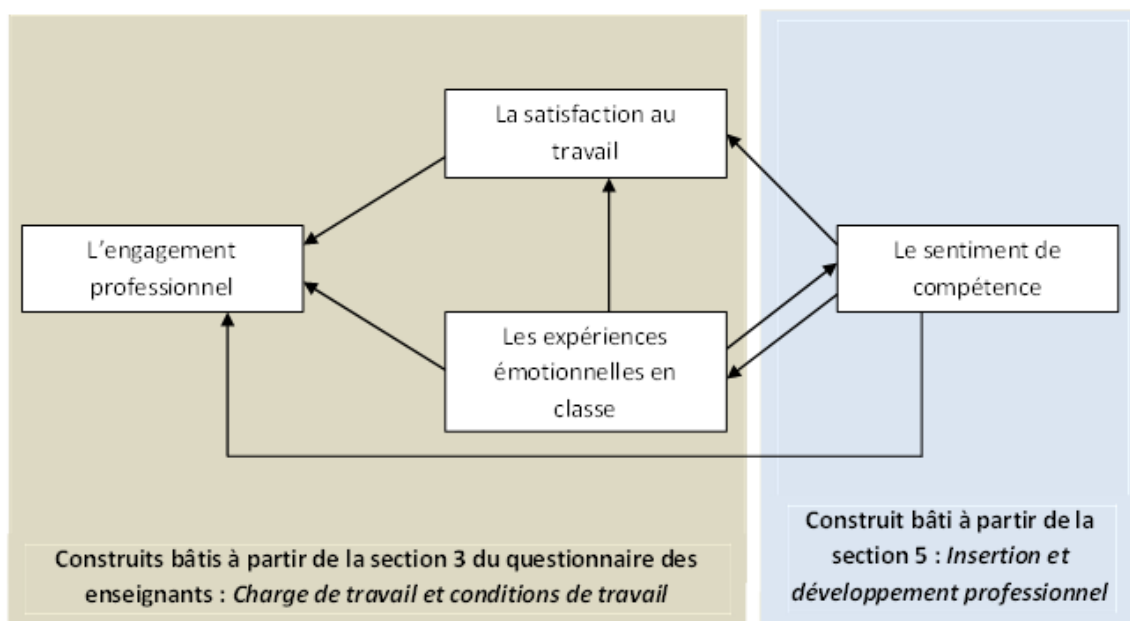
La satisfaction au travail

L’engagement professionnel

Le sentiment de compétence

Les expériences émotionnelles en classe

Construits bâtis à partir de la section 3 du questionnaire des enseignants : *Charge de travail et conditions de travail*

Construit bâti à partir de la section 5 : *Insertion et développement professionnel*